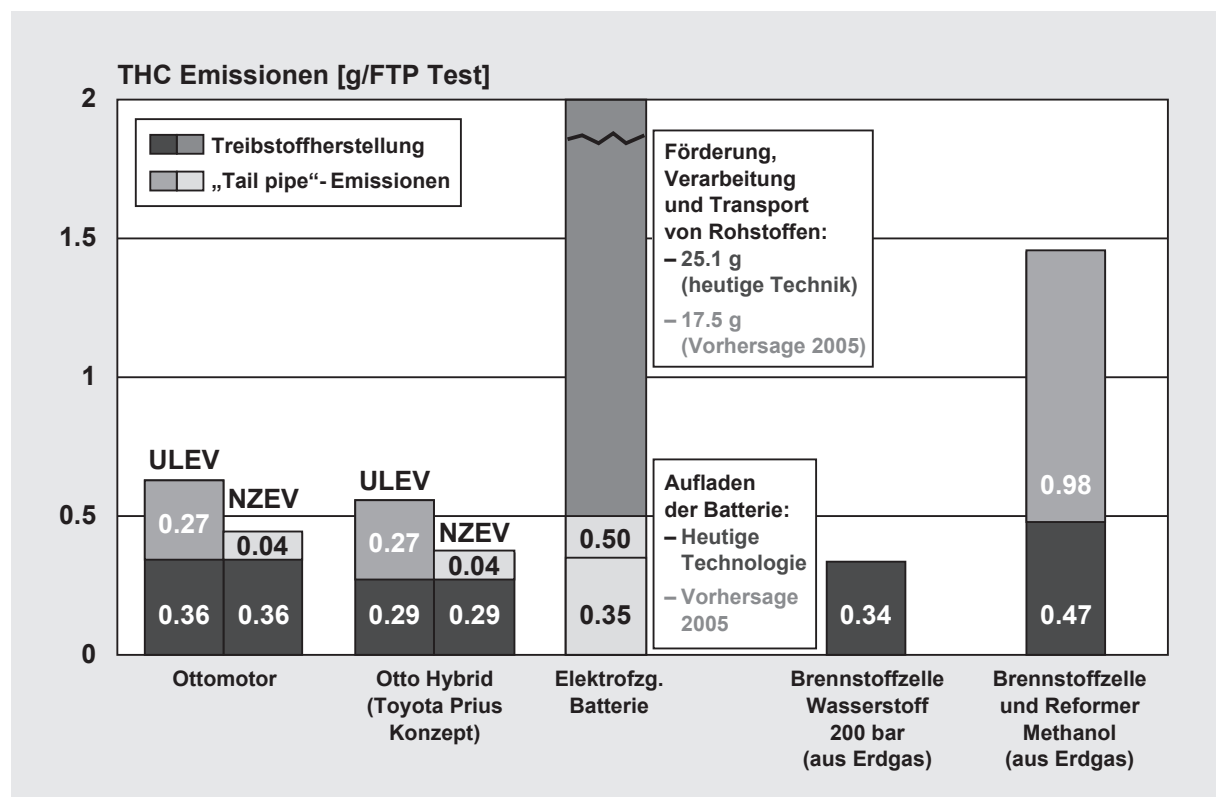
THC Emissionen [g/FTP Test]

Treibstoffherstellung
„Tail pipe"- Emissionen

2
1.5
1
0.5
0

ULEV
NZEV
0.27
0.04
0.36
0.36

ULEV
NZEV
0.27
0.04
0.29
0.29

Förderung, Verarbeitung und Transport von Rohstoffen:
– 25.1 g (heutige Technik)
– 17.5 g (Vorhersage 2005)

Aufladen der Batterie:
– Heutige Technologie
– Vorhersage 2005

0.50
0.35

0.34

0.98
0.47

Ottomotor

Otto Hybrid (Toyota Prius Konzept)

Elektrofzg. Batterie

Brennstoffzelle Wasserstoff 200 bar (aus Erdgas)

Brennstoffzelle und Reformer Methanol (aus Erdgas)